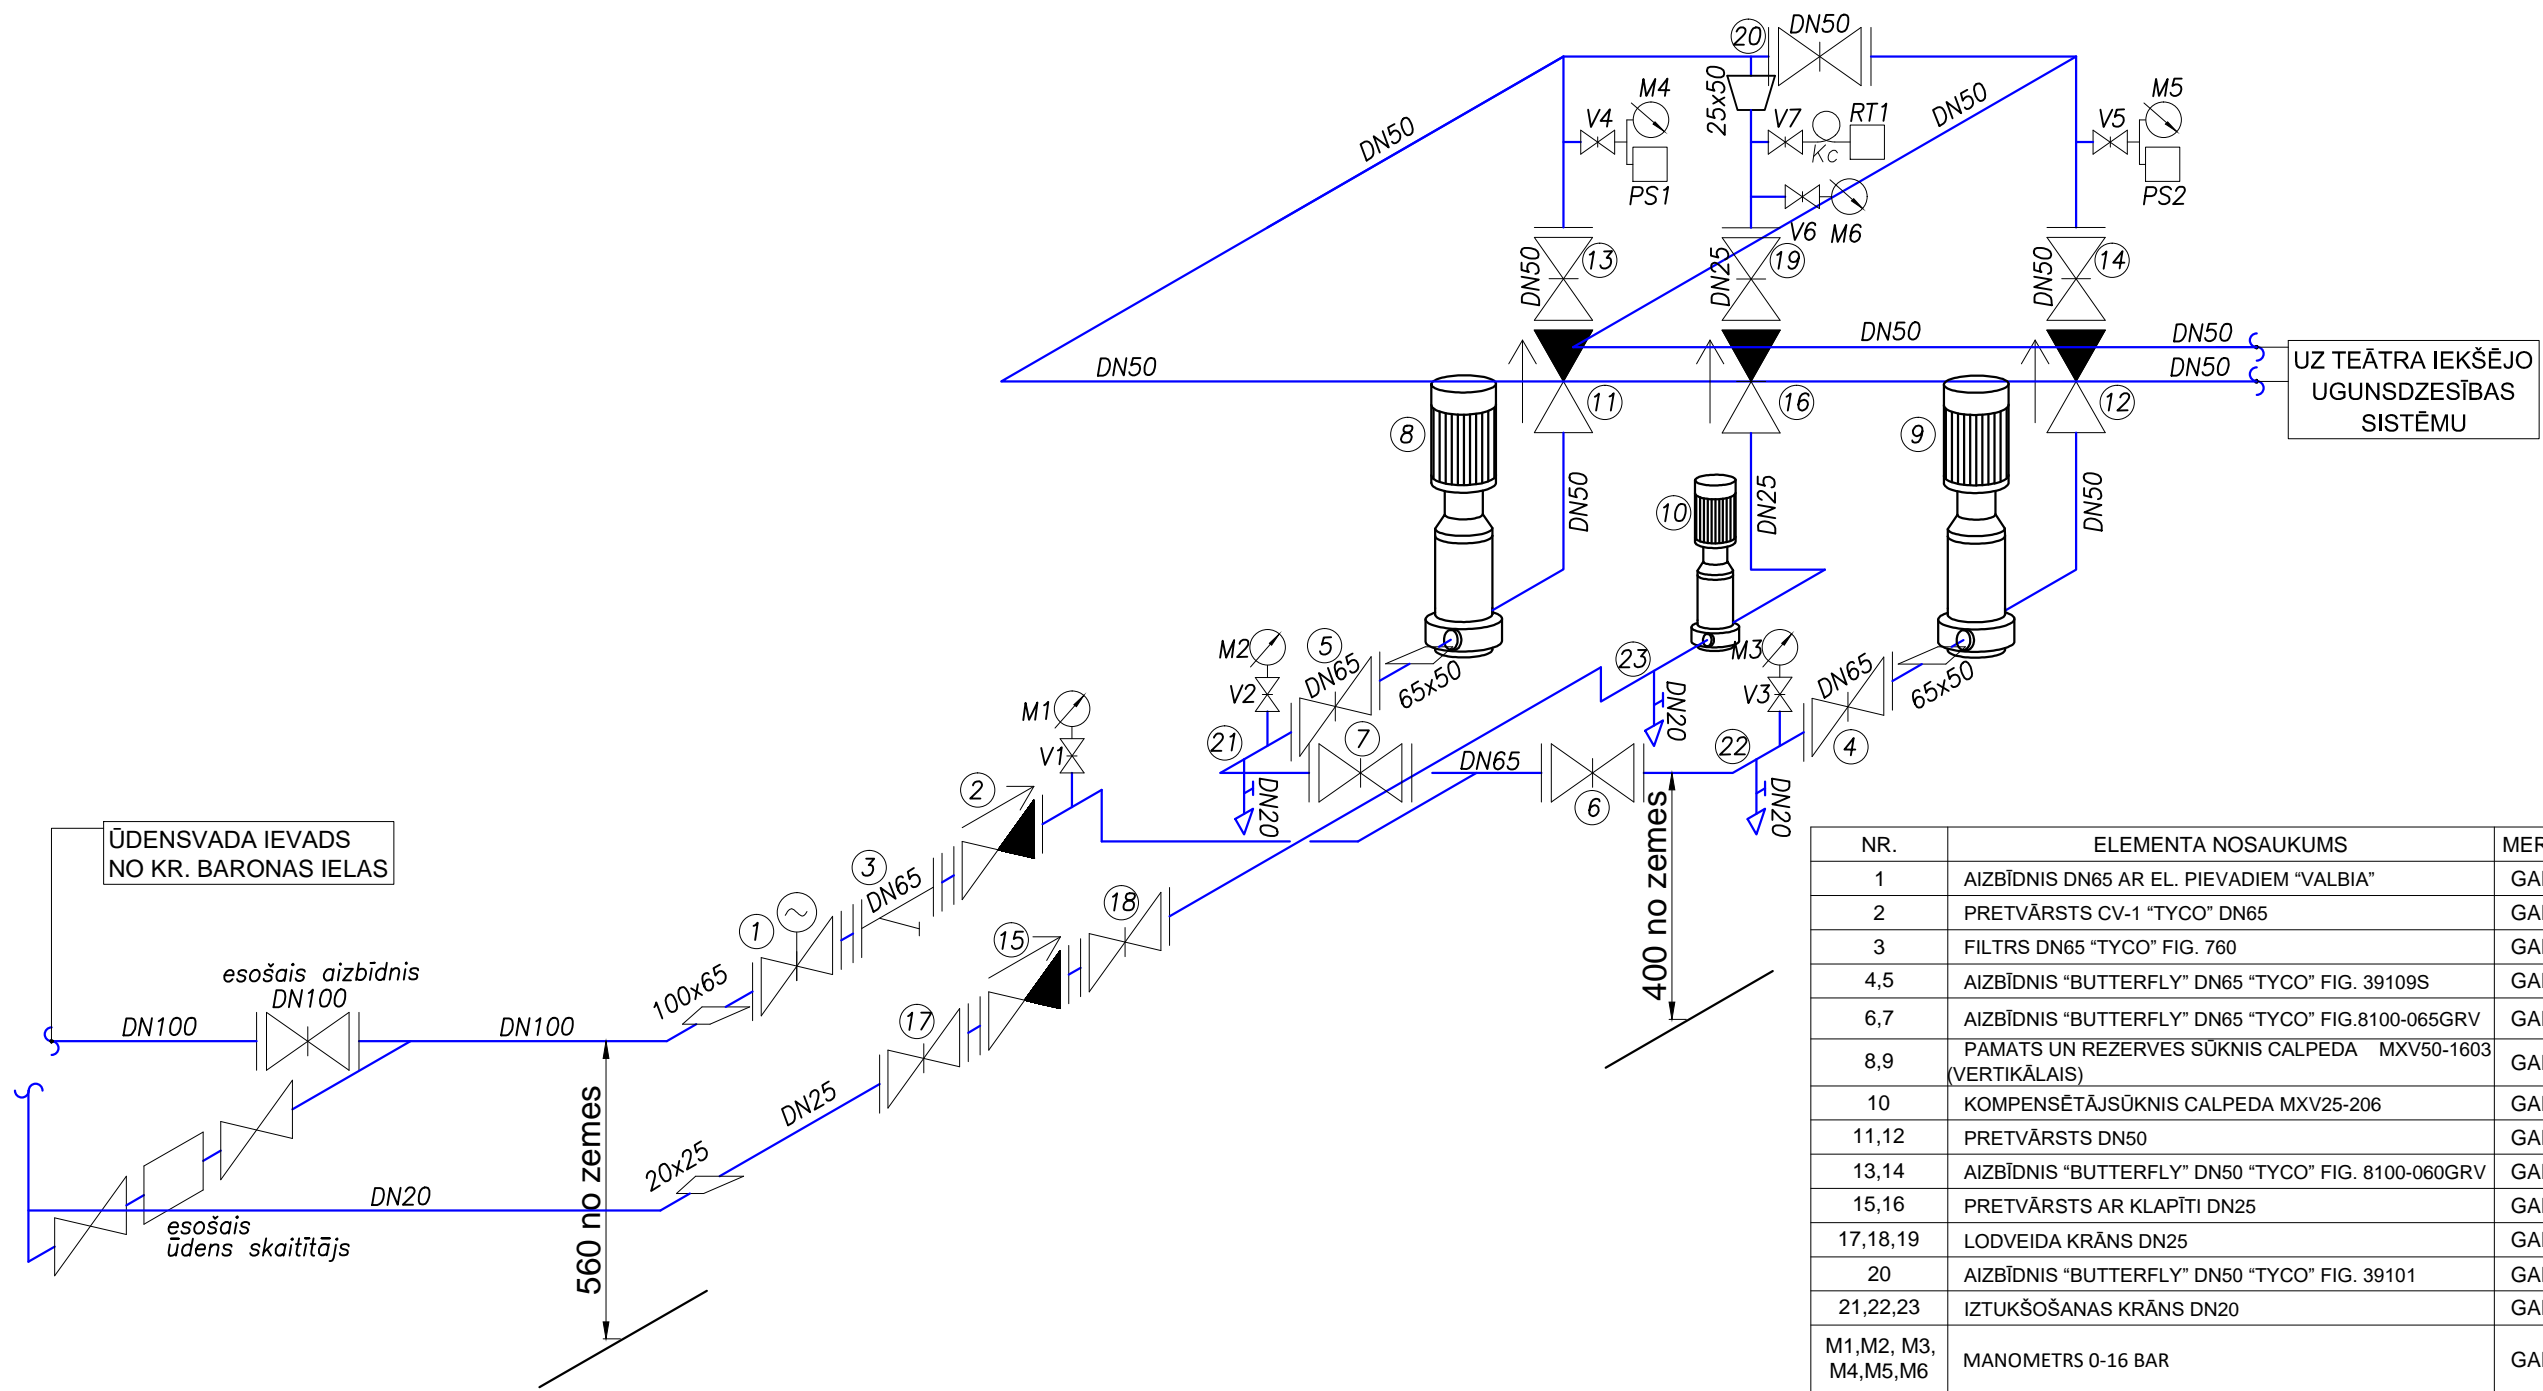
20
DN50
25x50
M4
V4
PS1
V7
Kc
RT1
DN50
V5
M5
PS2
DN50
V6
M6
DN50
13
DN25
19
DN50
14
DN50
DN50
DN50
DN50
UZ TEĀTRA IEKŠĒJO UGUNSDZESĪBAS SISTĒMU
11
16
12
8
9
DN50
10
DN25
DN50
M2
5
DN65
65x50
23
M3
DN65
65x50
V2
DN20
V3
4
21
7
DN65
6
22
M1
V1
DN20
DN20
2
400 no zemes
ŪDENSVADA IEVADS NO KR. BARONAS IELAS
3
DN65
18
1
15
esošais aizbīdnis DN100
100x65
17
DN100
DN100
560 no zemes
DN25
20x25
DN20
esošais ūdens skaitītājs

| NR. | ELEMENTA NOSAUKUMS | MER |
|---|---|---|
| 1 | AIZBĪDNIS DN65 AR EL. PIEVADIEM “VALBIA” | GA |
| 2 | PRETVĀRSTS CV-1 “TYCO” DN65 | GA |
| 3 | FILTRS DN65 “TYCO” FIG. 760 | GA |
| 4,5 | AIZBĪDNIS “BUTTERFLY” DN65 “TYCO” FIG. 39109S | GA |
| 6,7 | AIZBĪDNIS “BUTTERFLY” DN65 “TYCO” FIG.8100-065GRV | GA |
| 8,9 | PAMATS UN REZERVES SŪKNIS CALPEDA MXV50-1603 (VERTIKĀLAIS) | GA |
| 10 | KOMPENSĒTĀJSŪKNIS CALPEDA MXV25-206 | GA |
| 11,12 | PRETVĀRSTS DN50 | GA |
| 13,14 | AIZBĪDNIS “BUTTERFLY” DN50 “TYCO” FIG. 8100-060GRV | GA |
| 15,16 | PRETVĀRSTS AR KLAPĪTI DN25 | GA |
| 17,18,19 | LODVEIDA KRĀNS DN25 | GA |
| 20 | AIZBĪDNIS “BUTTERFLY” DN50 “TYCO” FIG. 39101 | GA |
| 21,22,23 | IZTUKŠOŠANAS KRĀNS DN20 | GA |
| M1,M2, M3, M4,M5,M6 | MANOMETRS 0-16 BAR | GA |